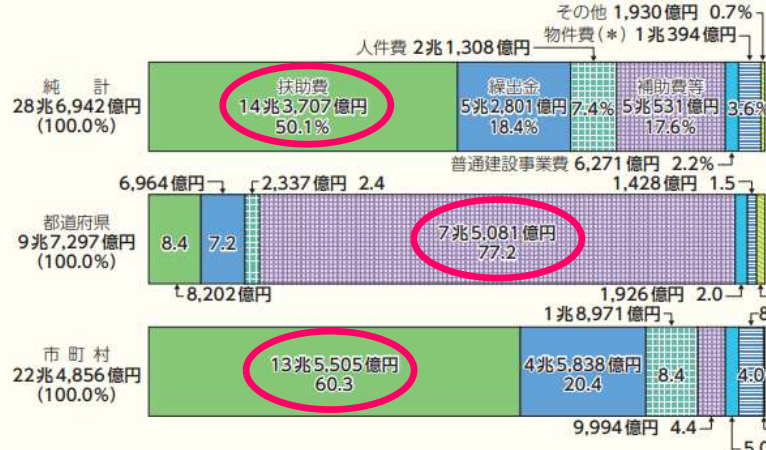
その他 1,930億円 0.7%
人件費 2兆1,308億円
物件費（＊）1兆394億円

純計
28兆6,942億円
(100.0%)

扶助費
14兆3,707億円
50.1%

繰出金
5兆2,801億円
18.4%

7.4%

補助費等
5兆531億円
17.6%

3.6%

普通建設事業費 6,271億円 2.2%

6,964億円
2,337億円 2.4
1,428億円 1.5

都道府県
9兆7,297億円
(100.0%)

8.4

7.2

7兆5,081億円
77.2

8,202億円
1,926億円 2.0

1兆8,971億円

市町村
22兆4,856億円
(100.0%)

13兆5,505億円
60.3

4兆5,838億円
20.4

8.4

4.0

9,994億円 4.4

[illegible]